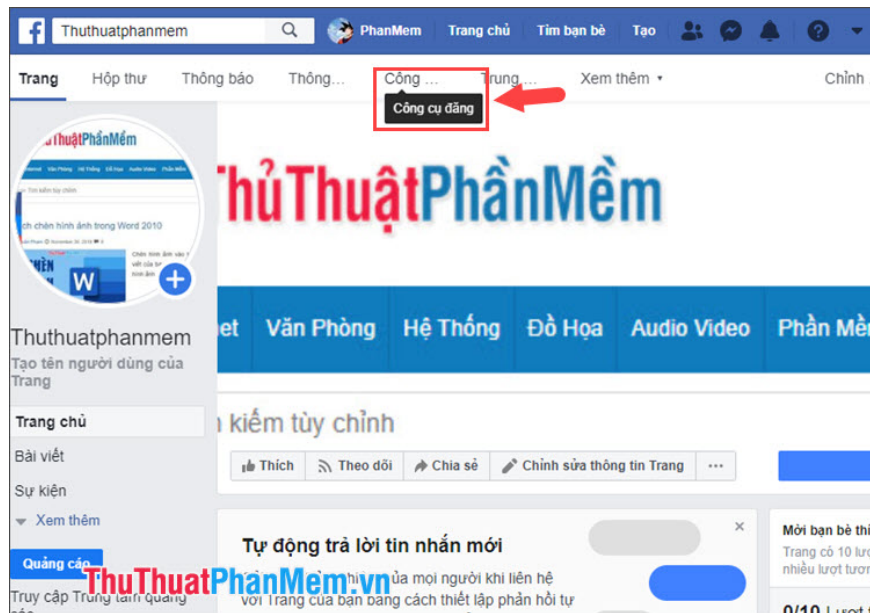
Thuthuatphanmem
PhanMem
Trang chủ
Tìm bạn bè
Tạo

Trang
Hộp thư
Thông báo
Thông...
Công ...
Trung...
Xem thêm
Chỉnh

Công cụ đăng

ThủThuậtPhầnMềm

Thuthuatphanmem
Tạo tên người dùng của Trang

Trang chủ
Bài viết
Sự kiện
Xem thêm

Quảng cáo

Truy cập Trung tâm quảng cáo

ThủThuậtPhầnMềm

et
Văn Phòng
Hệ Thống
Đồ Họa
Audio Video
Phần Mề

n kiếm tùy chỉnh

Thích
Theo dõi
Chia sẻ
Chỉnh sửa thông tin Trang
...

Tự động trả lời tin nhắn mới
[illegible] của mọi người khi liên hệ với Trang của bạn bằng cách thiết lập phản hồi tự

Mời bạn bè thí
Trang có 10 lượ
nhiều lượt tươn

0/10 Lượt t

ThuThuatPhanMem.vn